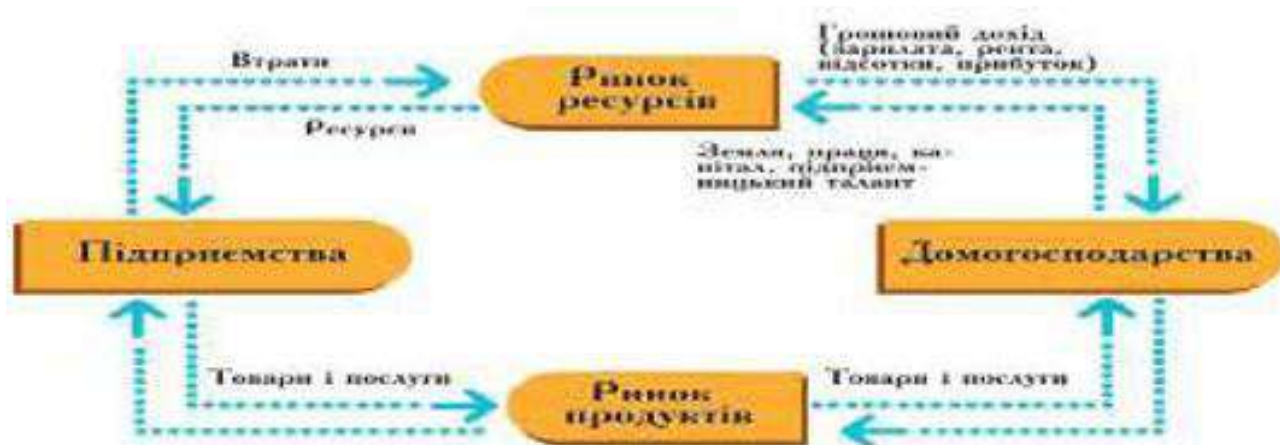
Втрати

Ринок ресурсів

Грошовий дохід (зарплата, рента, відсотки, прибуток)

Ресурси

Земля, праця, капітал, підприємницький талант

Підприємства

Домогосподарства

Товари і послуги

Ринок продуктів

Товари і послуги